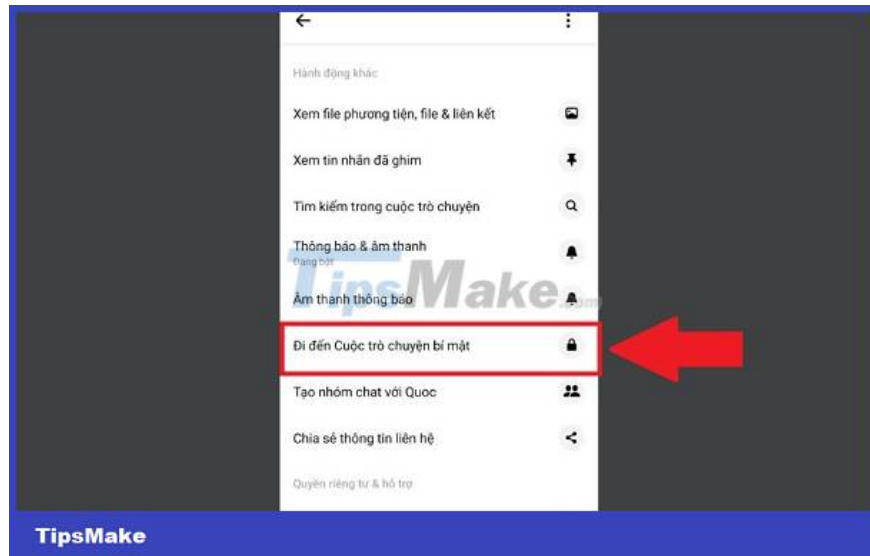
Hành động khác

Xem file phương tiện, file & liên kết

Xem tin nhắn đã ghim

Tìm kiếm trong cuộc trò chuyện

Thông báo & âm thanh
Đang bật

Âm thanh thông báo

Đi đến Cuộc trò chuyện bí mật

Tạo nhóm chat với Quoc

Chia sẻ thông tin liên hệ

Quyền riêng tư & hỗ trợ

TipsMake.com

TipsMake